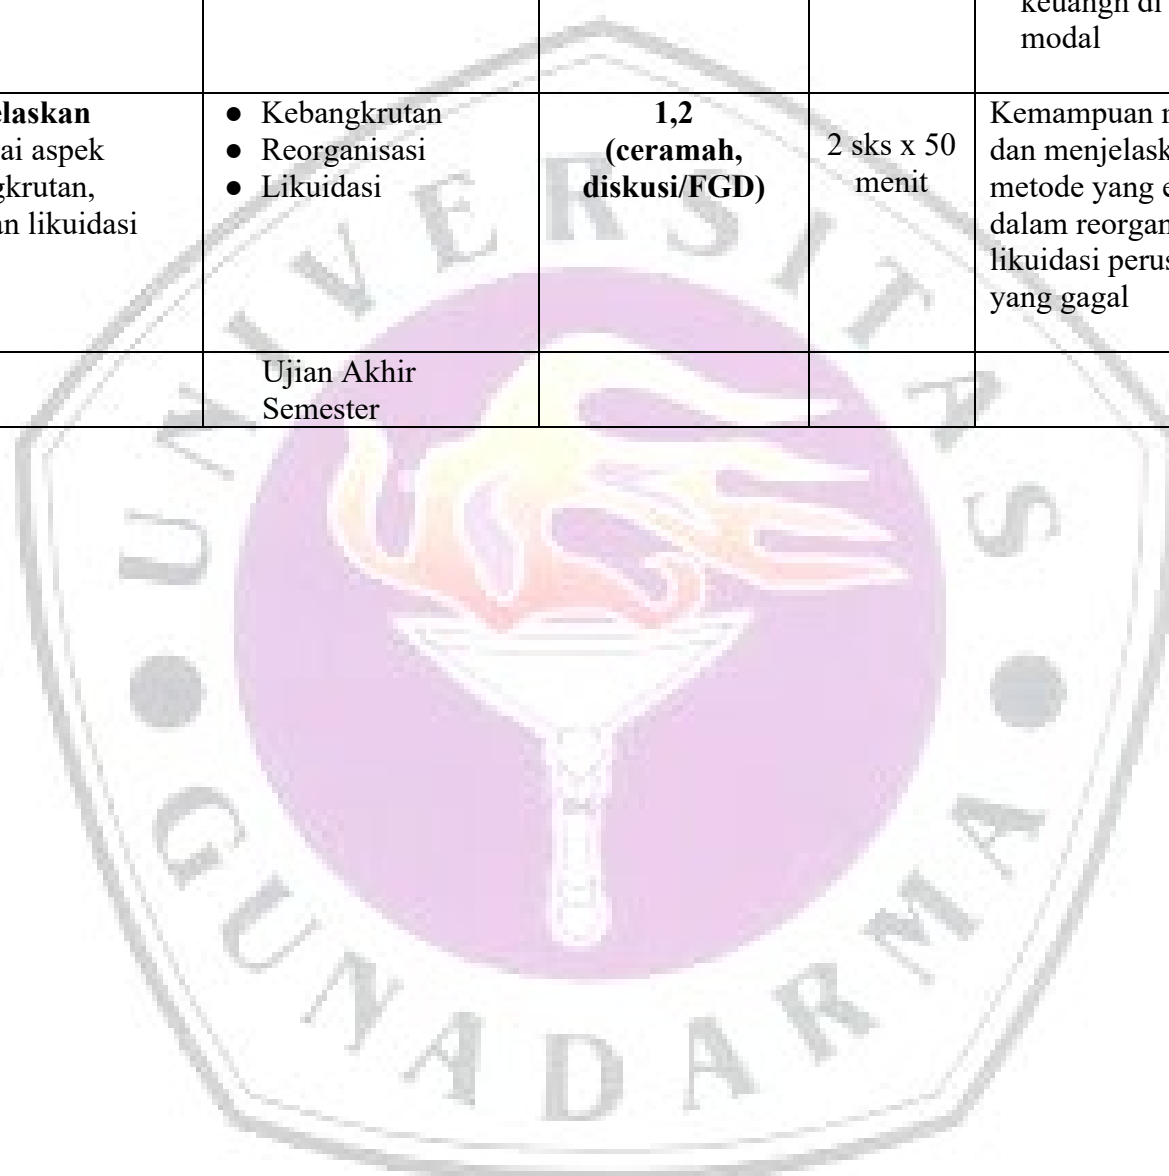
|  |  |  |  | keuangn di modal |
|---|---|---|---|---|
| **elaskan** ai aspek gkrutan, an likuidasi | ● Kebangkrutan ● Reorganisasi ● Likuidasi | **1,2 (ceramah, diskusi/FGD)** | 2 sks x 50 menit | Kemampuan dan menjelask metode yang dalam reorgan likuidasi perus yang gagal |
|  | Ujian Akhir Semester |  |  |  |

UNIVERSITAS GUNADARMA